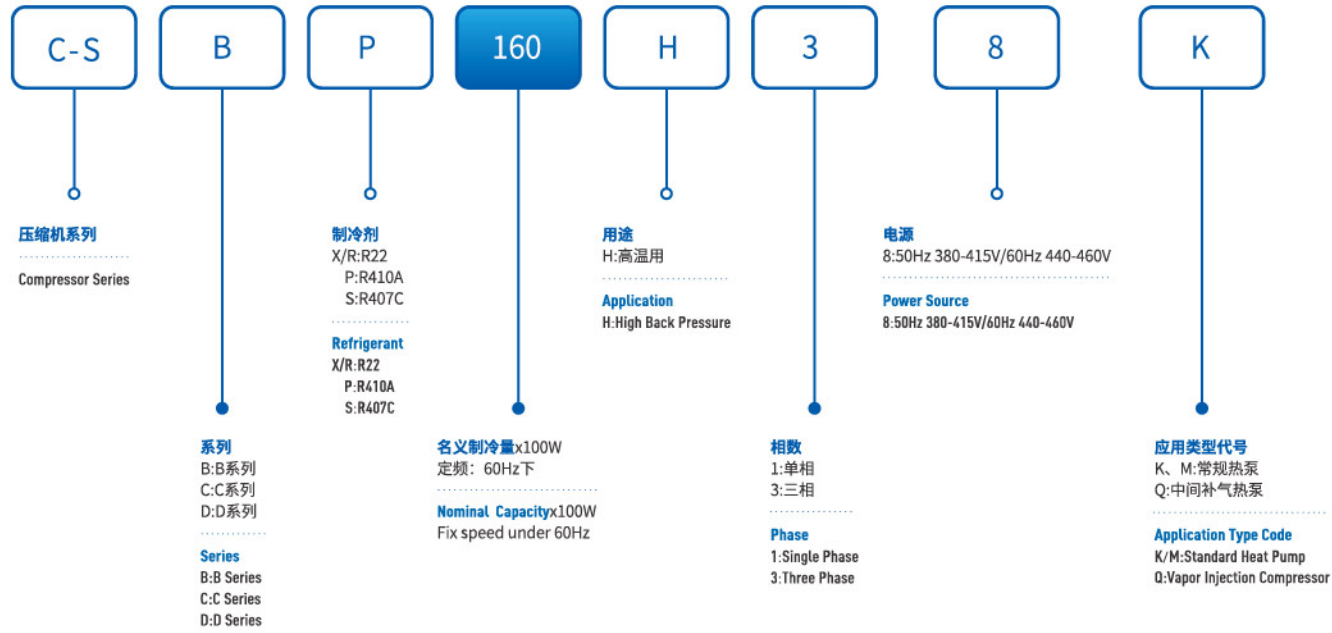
C-S

B

P

160

H

3

8

K

压缩机系列

Compressor Series

制冷剂
X/R:R22
P:R410A
S:R407C

Refrigerant
X/R:R22
P:R410A
S:R407C

用途
H:高温用

Application
H:High Back Pressure

电源
8:50Hz 380-415V/60Hz 440-460V

Power Source
8:50Hz 380-415V/60Hz 440-460V

系列
B:B系列
C:C系列
D:D系列

Series
B:B Series
C:C Series
D:D Series

名义制冷量x100W
定频：60Hz下

Nominal Capacityx100W
Fix speed under 60Hz

相数
1:单相
3:三相

Phase
1:Single Phase
3:Three Phase

应用类型代号
K、M:常规热泵
Q:中间补气热泵

Application Type Code
K/M:Standard Heat Pump
Q:Vapor Injection Compressor